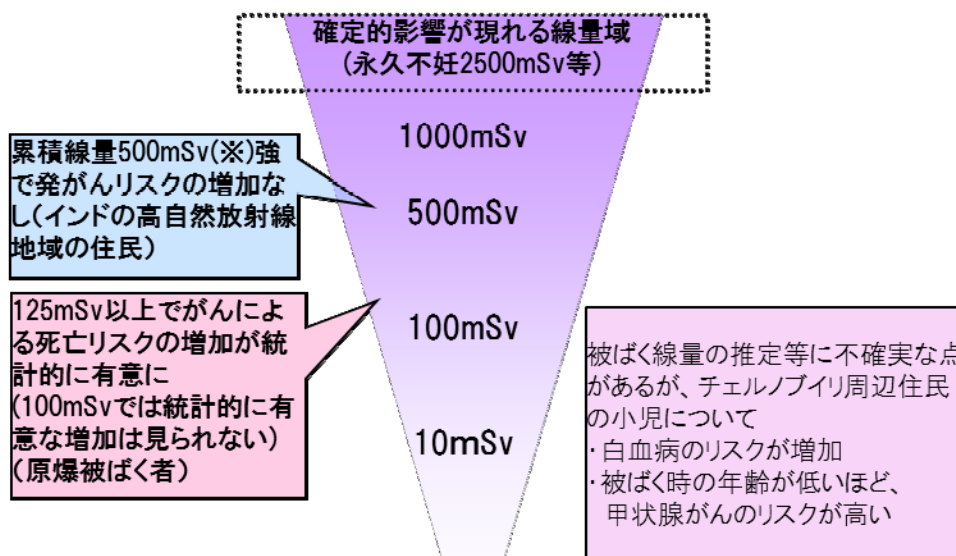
確定的影響が現れる線量域
(永久不妊2500mSv等)

1000mSv

累積線量500mSv(※)強で発がんリスクの増加なし(インドの高自然放射線地域の住民)

500mSv

125mSv以上でがんによる死亡リスクの増加が統計的に有意に
(100mSvでは統計的に有意な増加は見られない)
(原爆被ばく者)

100mSv

10mSv

被ばく線量の推定等に不確実な点があるが、チェルノブイリ周辺住民の小児について
・白血病のリスクが増加
・被ばく時の年齢が低いほど、甲状腺がんのリスクが高い